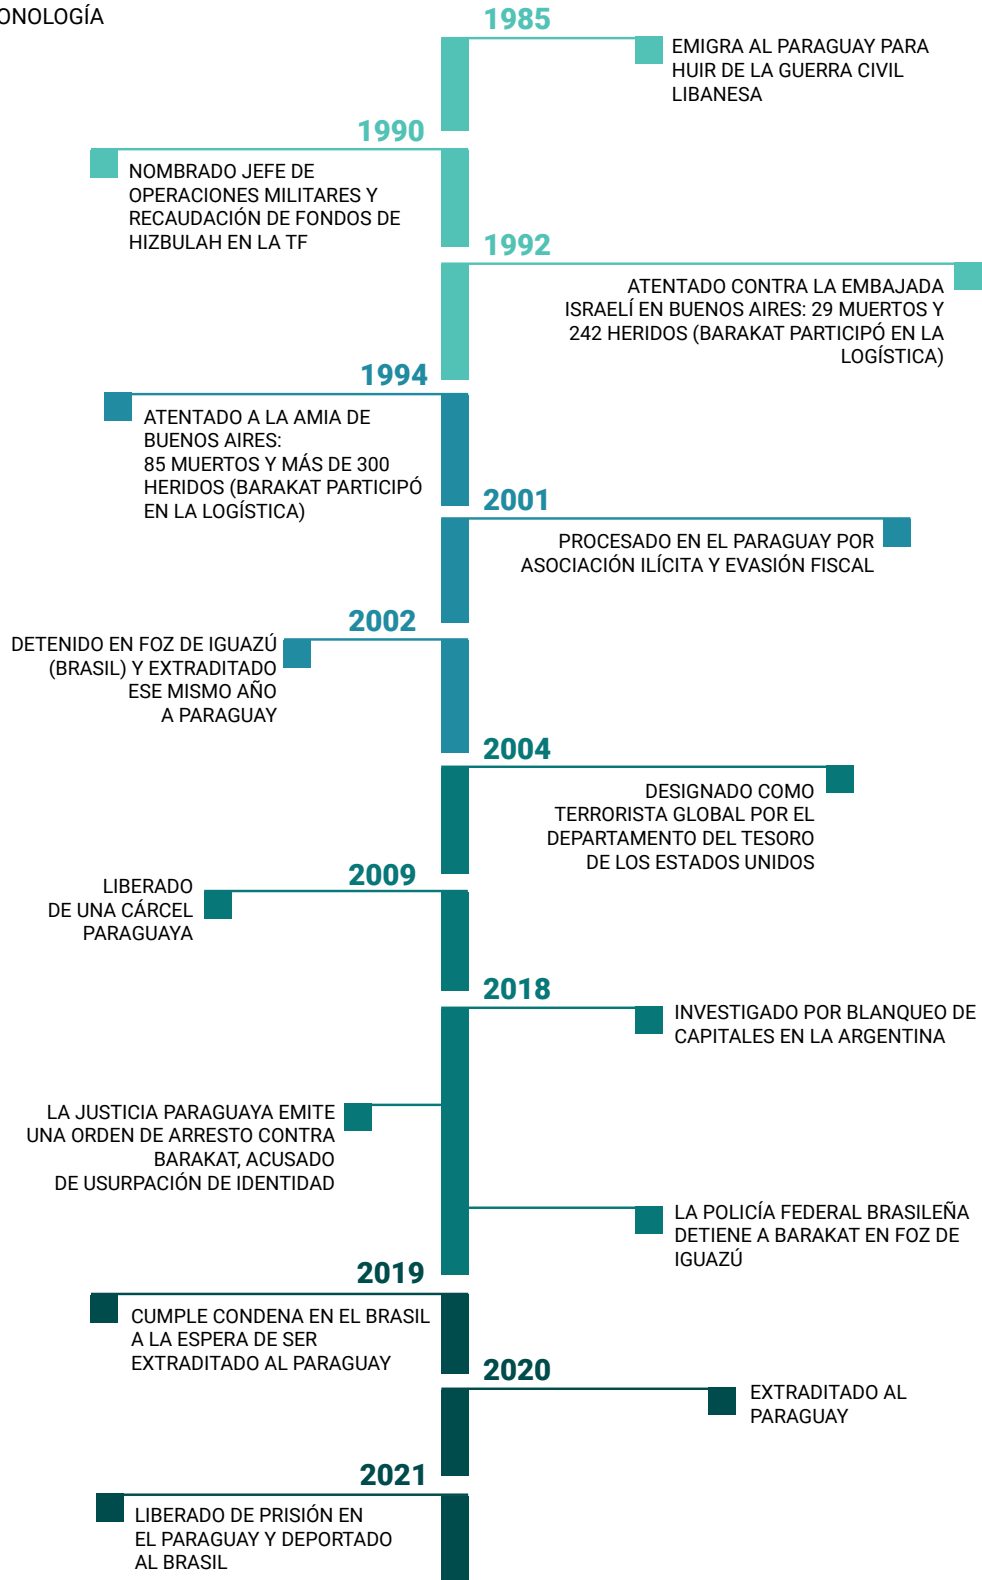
ONOLOGÍA

1985

EMIGRA AL PARAGUAY PARA HUIR DE LA GUERRA CIVIL LIBANESA

1990

NOMBRADO JEFE DE OPERACIONES MILITARES Y RECAUDACIÓN DE FONDOS DE HIZBULAH EN LA TF

1992

ATENTADO CONTRA LA EMBAJADA ISRAELÍ EN BUENOS AIRES: 29 MUERTOS Y 242 HERIDOS (BARAKAT PARTICIPÓ EN LA LOGÍSTICA)

1994

ATENTADO A LA AMIA DE BUENOS AIRES:
85 MUERTOS Y MÁS DE 300 HERIDOS (BARAKAT PARTICIPÓ EN LA LOGÍSTICA)

2001

PROCESADO EN EL PARAGUAY POR ASOCIACIÓN ILÍCITA Y EVASIÓN FISCAL

2002

DETENIDO EN FOZ DE IGUAZÚ (BRASIL) Y EXTRADITADO ESE MISMO AÑO A PARAGUAY

2004

DESIGNADO COMO TERRORISTA GLOBAL POR EL DEPARTAMENTO DEL TESORO DE LOS ESTADOS UNIDOS

2009

LIBERADO DE UNA CÁRCEL PARAGUAYA

2018

INVESTIGADO POR BLANQUEO DE CAPITALES EN LA ARGENTINA

LA JUSTICIA PARAGUAYA EMITE UNA ORDEN DE ARRESTO CONTRA BARAKAT, ACUSADO DE USURPACIÓN DE IDENTIDAD

LA POLICÍA FEDERAL BRASILEÑA DETIENE A BARAKAT EN FOZ DE IGUAZÚ

2019

CUMPLE CONDENA EN EL BRASIL A LA ESPERA DE SER EXTRADITADO AL PARAGUAY

2020

EXTRADITADO AL PARAGUAY

2021

LIBERADO DE PRISIÓN EN EL PARAGUAY Y DEPORTADO AL BRASIL